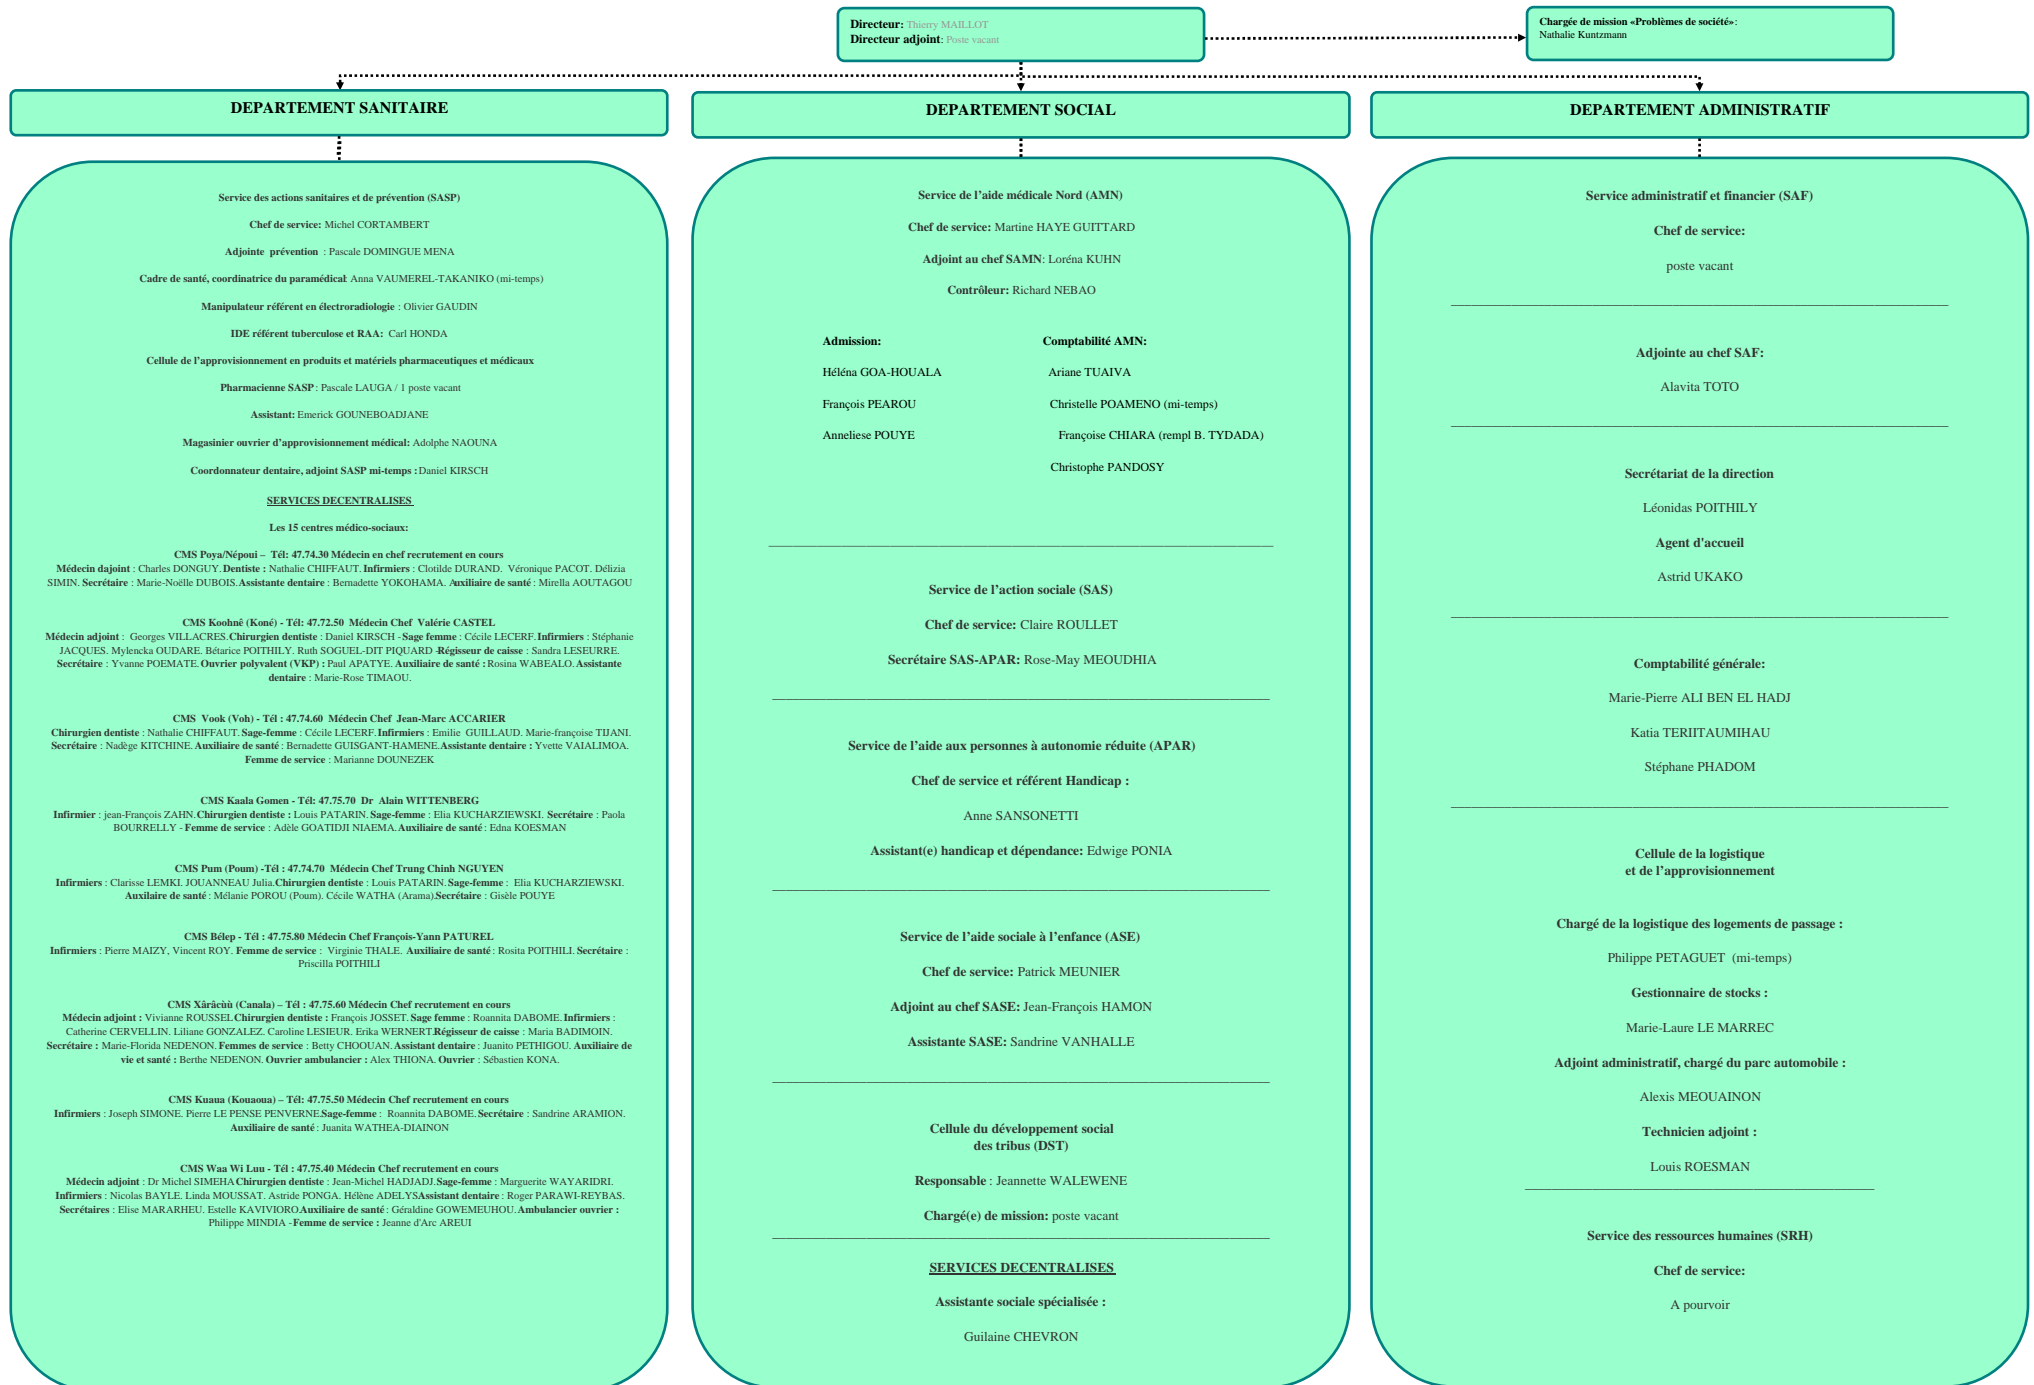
Directeur: Thierry MAILLOT
Directeur adjoint: Poste vacant

Chargée de mission «Problèmes de société»:
Nathalie Kuntzmann

DEPARTEMENT SANITAIRE

Service des actions sanitaires et de prévention (SASP)

Chef de service: Michel CORTAMBERT

Adjointe prévention : Pascale DOMINGUE MENA

Cadre de santé, coordinatrice du paramédical: Anna VAUMEREL-TAKANIKO (mi-temps)

Manipulateur référent en électroradiologie : Olivier GAUDIN

IDE référent tuberculose et RAA: Carl HONDA

Cellule de l'approvisionnement en produits et matériels pharmaceutiques et médicaux

Pharmacienne SASP : Pascale LAUGA / 1 poste vacant

Assistant: Emerick GOUNEBOADJANE

Magasinier ouvrier d'approvisionnement médical: Adolphe NAOUNA

Coordonnateur dentaire, adjoint SASP mi-temps : Daniel KIRSCH

SERVICES DECENTRALISES

Les 15 centres médico-sociaux:

CMS Poya/Népoui – Tél: 47.74.30 Médecin en chef recrutement en cours
Médecin dajoint : Charles DONGUY. Dentiste : Nathalie CHIFFAUT. Infirmiers : Clotilde DURAND. Véronique PACOT. Délizia SIMIN. Secrétaire : Marie-Noëlle DUBOIS. Assistante dentaire : Bernadette YOKOHAMA. Auxiliaire de santé : Mirella AOUTAGOU

CMS Koohnê (Koné) - Tél: 47.72.50 Médecin Chef Valérie CASTEL
Médecin adjoint : Georges VILLACRES. Chirurgien dentiste : Daniel KIRSCH - Sage femme : Cécile LECERF. Infirmiers : Stéphanie JACQUES. Mylencka OUDARE. Bétarice POITHILY. Ruth SOGUEL-DIT PIQUARD - Régisseur de caisse : Sandra LESEURRE. Secrétaire : Yvanne POEMATE. Ouvrier polyvalent (VKP) : Paul APATYE. Auxiliaire de santé : Rosina WABEALO. Assistante dentaire : Marie-Rose TIMAOU.

CMS Vook (Voh) - Tél : 47.74.60 Médecin Chef Jean-Marc ACCARIER
Chirurgien dentiste : Nathalie CHIFFAUT. Sage-femme : Cécile LECERF. Infirmiers : Emilie GUILLAUD. Marie-françoise TIJANI. Secrétaire : Nadège KITCHINE. Auxiliaire de santé : Bernadette GUISGANT-HAMENE. Assistante dentaire : Yvette VAIALIMOA. Femme de service : Marianne DOUNEZEK

CMS Kaala Gomen - Tél: 47.75.70 Dr Alain WITTENBERG
Infirmier : jean-François ZAHN. Chirurgien dentiste : Louis PATARIN. Sage-femme : Elia KUCHARZIEWSKI. Secrétaire : Paola BOURRELLY - Femme de service : Adèle GOATIDJI NIAEMA. Auxiliaire de santé : Edna KOESMAN

CMS Pum (Poum) -Tél : 47.74.70 Médecin Chef Trung Chinh NGUYEN
Infirmiers : Clarisse LEMKI. JOUANNEAU Julia. Chirurgien dentiste : Louis PATARIN. Sage-femme : Elia KUCHARZIEWSKI. Auxilaire de santé : Mélanie POROU (Poum). Cécile WATHA (Arama). Secrétaire : Gisèle POUYE

CMS Bélep - Tél : 47.75.80 Médecin Chef François-Yann PATUREL
Infirmiers : Pierre MAIZY, Vincent ROY. Femme de service : Virginie THALE. Auxiliaire de santé : Rosita POITHILI. Secrétaire : Priscilla POITHILI

CMS Xârâcùù (Canala) – Tél : 47.75.60 Médecin Chef recrutement en cours
Médecin adjoint : Vivianne ROUSSEL. Chirurgien dentiste : François JOSSET. Sage femme : Roannita DABOME. Infirmiers : Catherine CERVELLIN. Liliane GONZALEZ. Caroline LESIEUR. Erika WERNERT. Régisseur de caisse : Maria BADIMOIN. Secrétaire : Marie-Florida NEDENON. Femmes de service : Betty CHOOUAN. Assistant dentaire : Juanito PETHIGOU. Auxiliaire de vie et santé : Berthe NEDENON. Ouvrier ambulancier : Alex THIONA. Ouvrier : Sébastien KONA.

CMS Kuaua (Kouaoua) – Tél: 47.75.50 Médecin Chef recrutement en cours
Infirmiers : Joseph SIMONE. Pierre LE PENSE PENVERNE. Sage-femme : Roannita DABOME. Secrétaire : Sandrine ARAMION. Auxiliaire de santé : Juanita WATHEA-DIAINON

CMS Waa Wi Luu - Tél : 47.75.40 Médecin Chef recrutement en cours
Médecin adjoint : Dr Michel SIMEHA Chirurgien dentiste : Jean-Michel HADJADJ. Sage-femme : Marguerite WAYARIDRI. Infirmiers : Nicolas BAYLE. Linda MOUSSAT. Astride PONGA. Hélène ADELYS Assistant dentaire : Roger PARAWI-REYBAS. Secrétaires : Elise MARARHEU. Estelle KAVIVIORO Auxiliaire de santé : Géraldine GOWEMEUHOU. Ambulancier ouvrier : Philippe MINDIA - Femme de service : Jeanne d'Arc AREUI

DEPARTEMENT SOCIAL

Service de l'aide médicale Nord (AMN)

Chef de service: Martine HAYE GUITTARD

Adjoint au chef SAMN: Loréna KUHN

Contrôleur: Richard NEBAO

Admission:
Héléna GOA-HOUALA
François PEAROU
Anneliese POUYE

Comptabilité AMN:
Ariane TUAIVA
Christelle POAMENO (mi-temps)
Françoise CHIARA (rempl B. TYDADA)
Christophe PANDOSY

Service de l'action sociale (SAS)

Chef de service: Claire ROULLET

Secrétaire SAS-APAR: Rose-May MEOUDHIA

Service de l'aide aux personnes à autonomie réduite (APAR)

Chef de service et référent Handicap :

Anne SANSONETTI

Assistant(e) handicap et dépendance: Edwige PONIA

Service de l'aide sociale à l'enfance (ASE)

Chef de service: Patrick MEUNIER

Adjoint au chef SASE: Jean-François HAMON

Assistante SASE: Sandrine VANHALLE

Cellule du développement social des tribus (DST)

Responsable : Jeannette WALEWENE

Chargé(e) de mission: poste vacant

SERVICES DECENTRALISES

Assistante sociale spécialisée :

Guilaine CHEVRON

DEPARTEMENT ADMINISTRATIF

Service administratif et financier (SAF)

Chef de service:

poste vacant

Adjointe au chef SAF:

Alavita TOTO

Secrétariat de la direction

Léonidas POITHILY

Agent d'accueil

Astrid UKAKO

Comptabilité générale:

Marie-Pierre ALI BEN EL HADJ

Katia TERIITAUMIHAU

Stéphane PHADOM

Cellule de la logistique et de l'approvisionnement

Chargé de la logistique des logements de passage :

Philippe PETAGUET (mi-temps)

Gestionnaire de stocks :

Marie-Laure LE MARREC

Adjoint administratif, chargé du parc automobile :

Alexis MEOUAINON

Technicien adjoint :

Louis ROESMAN

Service des ressources humaines (SRH)

Chef de service:

A pourvoir